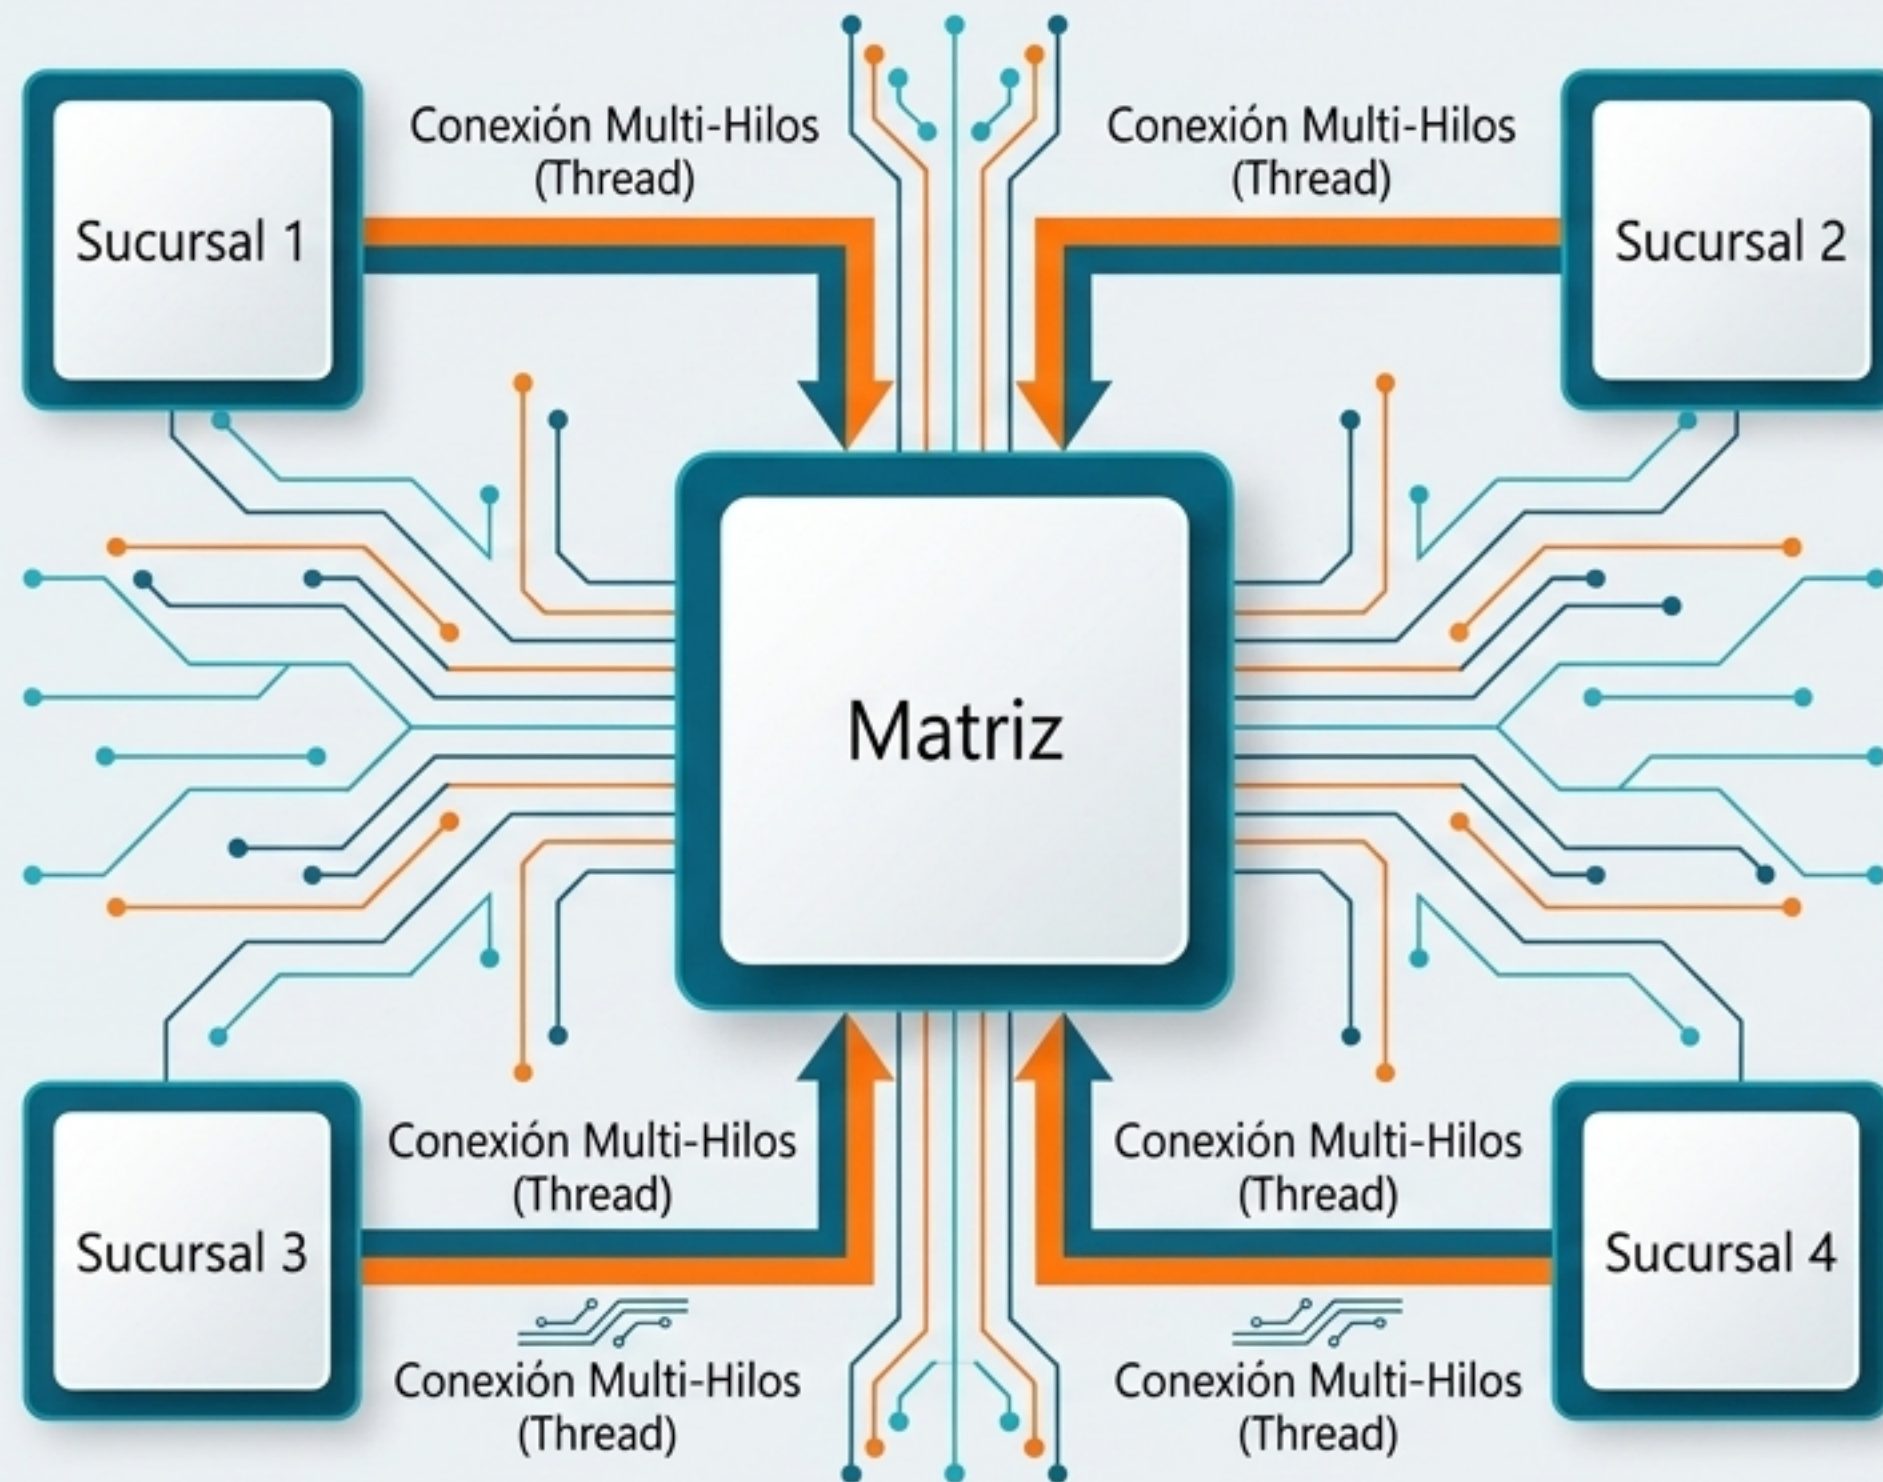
Sucursal 1

Conexión Multi-Hilos (Thread)

Conexión Multi-Hilos (Thread)

Sucursal 2

Matriz

Sucursal 3

Conexión Multi-Hilos (Thread)

Conexión Multi-Hilos (Thread)

Sucursal 4

Conexión Multi-Hilos (Thread)

Conexión Multi-Hilos (Thread)